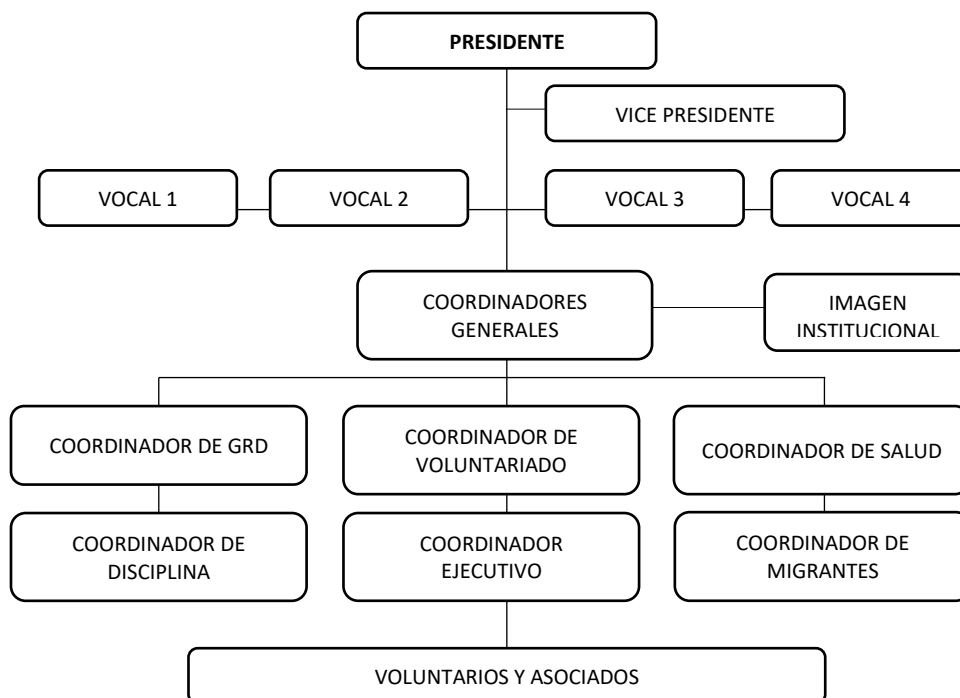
PRESIDENTE

VICE PRESIDENTE

VOCAL 1

VOCAL 2

VOCAL 3

VOCAL 4

COORDINADORES GENERALES

IMAGEN INSTITUCIONAL

COORDINADOR DE GRD

COORDINADOR DE VOLUNTARIADO

COORDINADOR DE SALUD

COORDINADOR DE DISCIPLINA

COORDINADOR EJECUTIVO

COORDINADOR DE MIGRANTES

VOLUNTARIOS Y ASOCIADOS